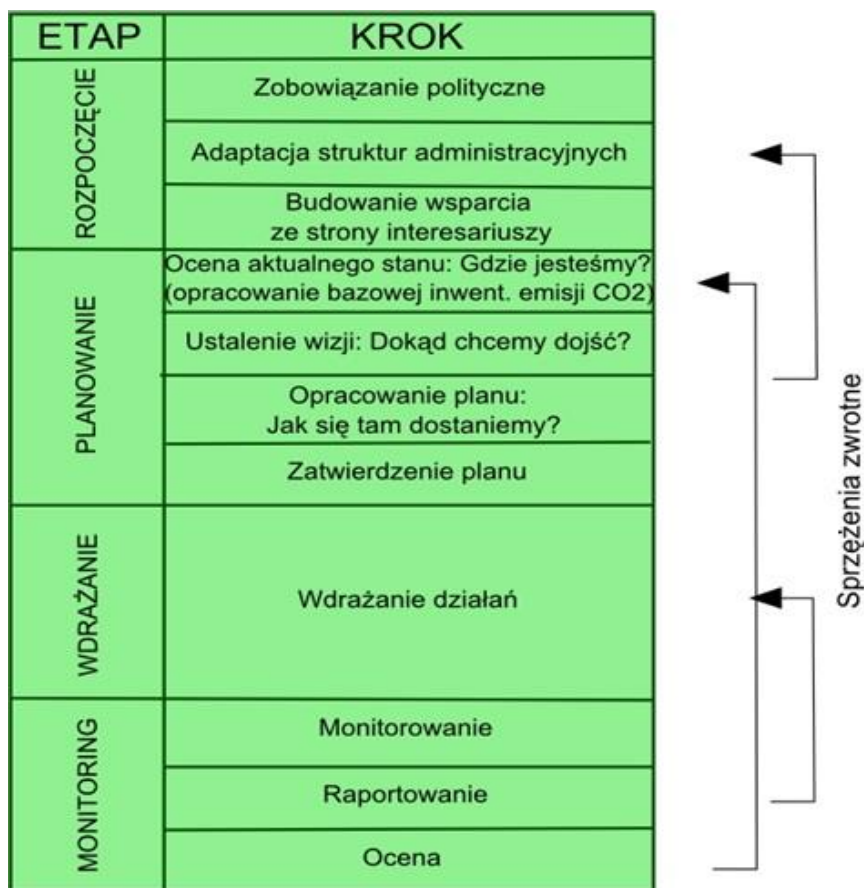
| ETAP | KROK |
|---|---|
| ROZPOCZĘCIE | Zobowiązanie polityczne |
| | Adaptacja struktur administracyjnych |
| | Budowanie wsparcia ze strony interesariuszy |
| PLANOWANIE | Ocena aktualnego stanu: Gdzie jesteśmy? (opracowanie bazowej inwent. emisji CO2) |
| | Ustalenie wizji: Dokąd chcemy dojść? |
| | Opracowanie planu: Jak się tam dostaniemy? |
| | Zatwierdzenie planu |
| WDRAŻANIE | Wdrażanie działań |
| MONITORING | Monitorowanie |
| | Raportowanie |
| | Ocena |

Sprzężenia zwrotne